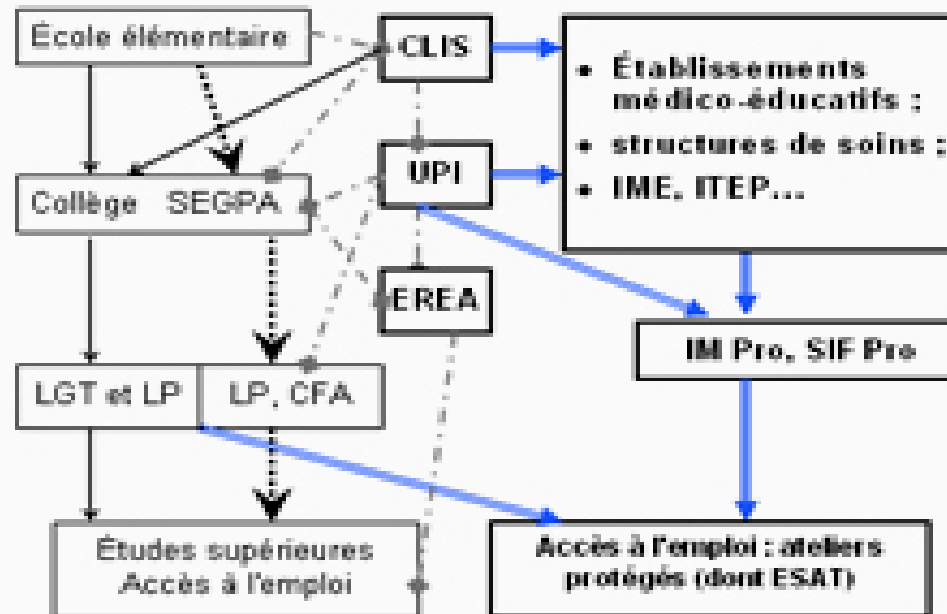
École élémentaire

CLIS

• Établissements médico-éducatifs ;
• structures de soins ;
• IME, ITEP...

Collège SEGPA

UPI

EREA

IM Pro, SIF Pro

LGT et LP

LP, CFA

Études supérieures
Accès à l'emploi

Accès à l'emploi : ateliers protégés (dont ESAT)